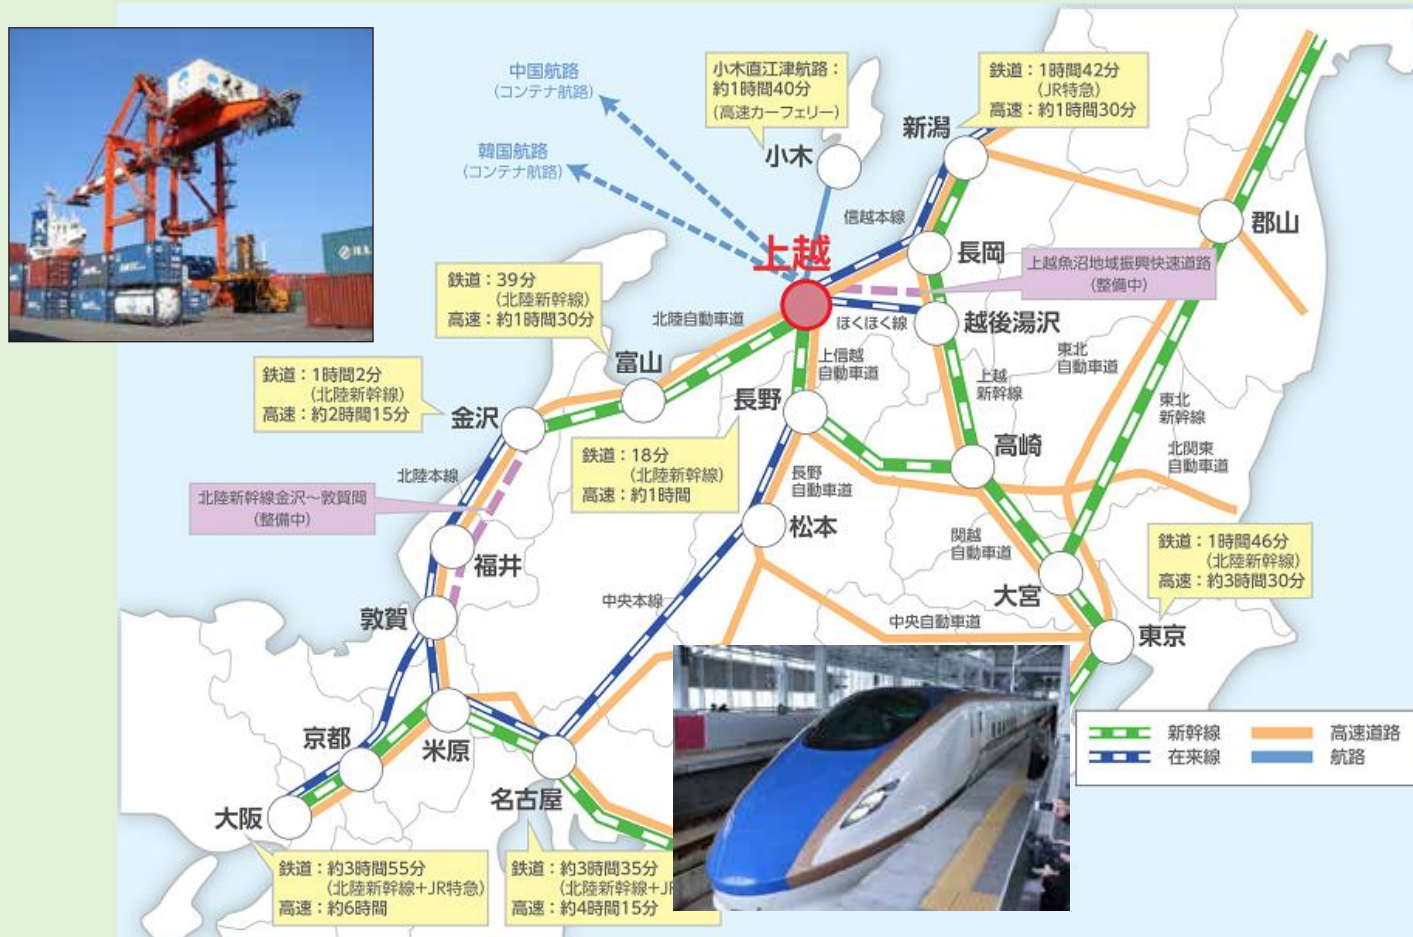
中国航路
（コンテナ航路）

韓国航路
（コンテナ航路）

小木直江津航路：
約1時間40分
（高速カーフェリー）

小木

鉄道：1時間42分
（JR特急）
高速：約1時間30分

新潟

郡山

信越本線

上越

長岡

上越魚沼地域振興快速道路
（整備中）

鉄道：39分
（北陸新幹線）
高速：約1時間30分

北陸自動車道

ほくほく線

越後湯沢

富山

上信越
自動車道

東北
自動車道

上越
新幹線

東北
新幹線

鉄道：1時間2分
（北陸新幹線）
高速：約2時間15分

金沢

長野

高崎

北関東
自動車道

鉄道：18分
（北陸新幹線）
高速：約1時間

北陸本線

長野
自動車道

北陸新幹線金沢～敦賀間
（整備中）

松本

福井

関越
自動車道

鉄道：1時間46分
（北陸新幹線）
高速：約3時間30分

大宮

中央本線

敦賀

中央自動車道

東京

京都

米原

新幹線
在来線
高速道路
航路

名古屋

大阪

鉄道：約3時間55分
（北陸新幹線+JR特急）
高速：約6時間

鉄道：約3時間35分
（北陸新幹線+J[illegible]
高速：約4時間15分